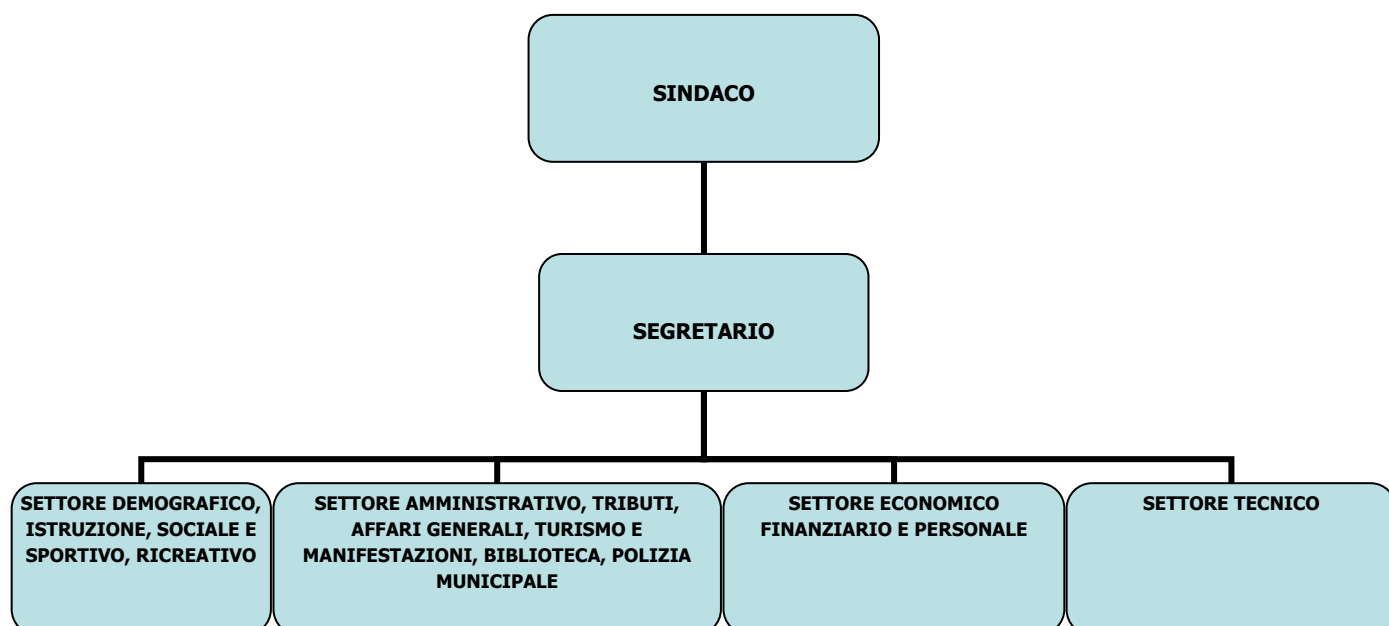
SINDACO

SEGRETARIO

SETTORE DEMOGRAFICO, ISTRUZIONE, SOCIALE E SPORTIVO, RICREATIVO

SETTORE AMMINISTRATIVO, TRIBUTI, AFFARI GENERALI, TURISMO E MANIFESTAZIONI, BIBLIOTECA, POLIZIA MUNICIPALE

SETTORE ECONOMICO FINANZIARIO E PERSONALE

SETTORE TECNICO